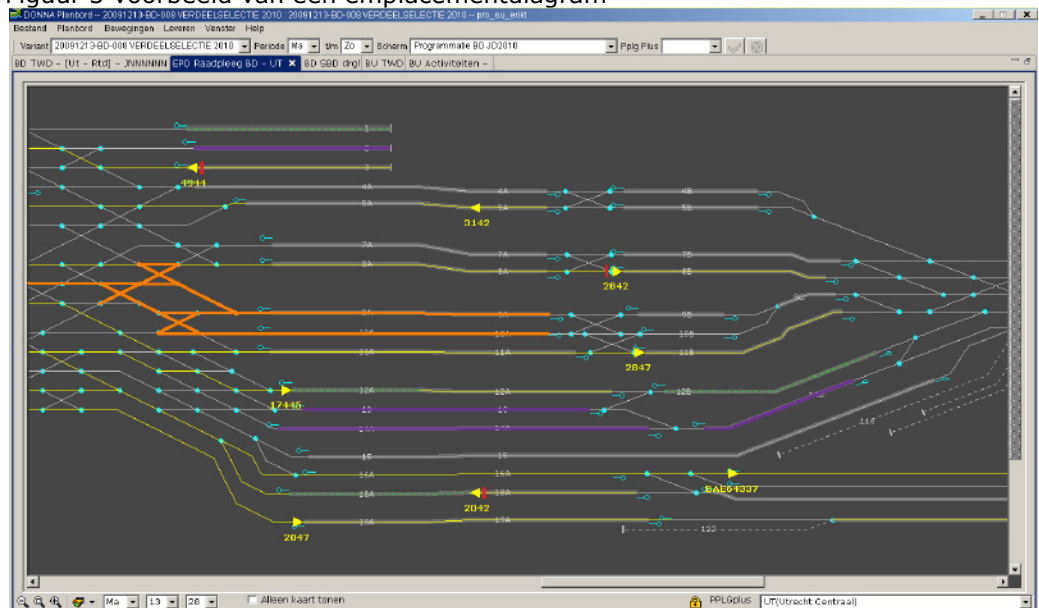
Figuur 3 Voorbeeld van een emplacementdiagram

DONNA Planbord - 20091213-BD-008 VERDEELSELECTIE 2010 : 20091213-BD-008 VERDEELSELECTIE 2010 - pro_su_erikt

Bestand Planbord Bewegingen Leveren Venster Help

Variant 20091213-BD-008 VERDEELSELECTIE 2010 Periode Ma t/m Zo Scherm Programmatie BD JD2010 Pplg Plus

BD TWD - [Ut - Rtd] - JNNNNNN EPD Raadpleeg BD - UT BD SBD drgl BU TWD BU Activiteiten -

1
2
3
4A
5A
4A
5A
4B
5B
7A
8A
7A
8A
7B
8B
9A
10A
11A
9A
10A
11A
9B
10B
11B
12A
13
14A
12A
13
14A
12B
15
16A
18A
19A
15
16A
18A
19A
122
4911
3142
2842
2847
17445
BAE64337
2042
2847

Ma 13 28 Alleen kaart tonen PPLGplus UT(Utrecht Centraal)